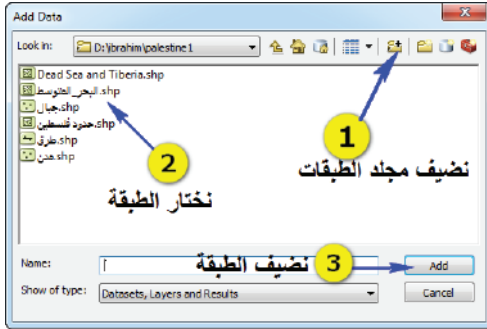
Add Data

Look in: D:\ibrahim\palestine1

Dead Sea and Tiberia.shp
البحر المتوسط.shp
جبال.shp
حدود فلسطين.shp
طرق.shp
مدن.shp

1
نضيف مجلد الطبقات

2
نختار الطبقة

Name: آ
3
نضيف الطبقة
Add

Show of type: Datasets, Layers and Results
Cancel